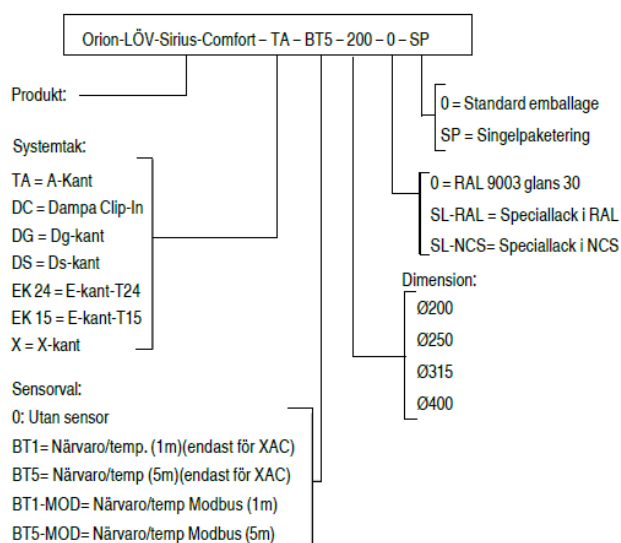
Orion-LÖV-Sirius-Comfort – TA – BT5 – 200 – 0 – SP

Produkt:

0 = Standard emballage
SP = Singelpaketering

Systemtak:
TA = A-Kant
DC = Dampa Clip-In
DG = Dg-kant
DS = Ds-kant
EK 24 = E-kant-T24
EK 15 = E-kant-T15
X = X-kant

0 = RAL 9003 glans 30
SL-RAL = Speciallack i RAL
SL-NCS = Speciallack i NCS

Dimension:
Ø200
Ø250
Ø315
Ø400

Sensorval:
0: Utan sensor
BT1= Närvaro/temp. (1m)(endast för XAC)
BT5= Närvaro/temp (5m)(endast för XAC)
BT1-MOD= Närvaro/temp Modbus (1m)
BT5-MOD= Närvaro/temp Modbus (5m)